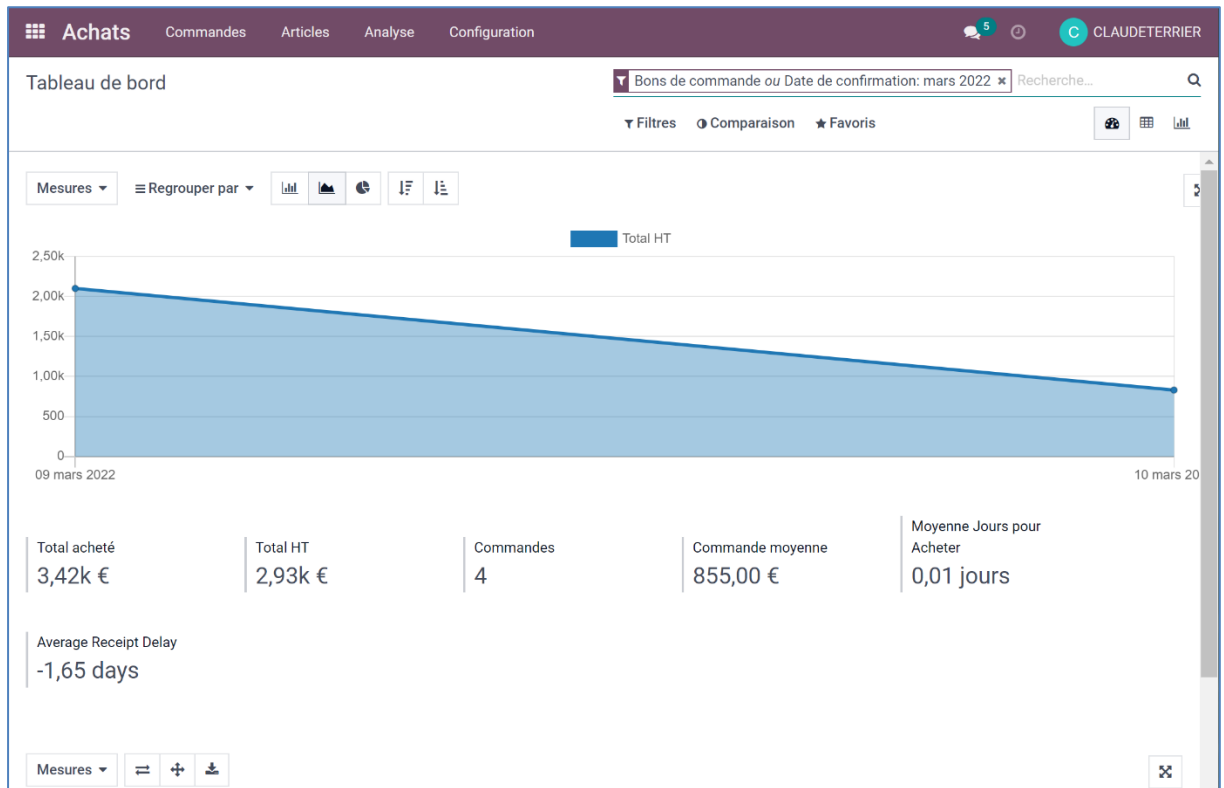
Achats Commandes Articles Analyse Configuration

5

C CLAUDETERRIER

Tableau de bord

Bons de commande ou Date de confirmation: mars 2022 ×

Recherche...

Filtres Comparaison Favoris

Mesures Regrouper par

Total HT

2,50k
2,00k
1,50k
1,00k
500
0

09 mars 2022

10 mars 20

Total acheté
3,42k €

Total HT
2,93k €

Commandes
4

Commande moyenne
855,00 €

Moyenne Jours pour Acheter
0,01 jours

Average Receipt Delay
-1,65 days

Mesures